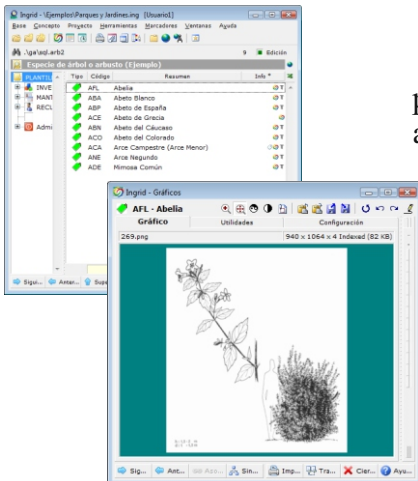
Ingrid - \Ejemplos\Parques y Jardines.ing [Usuario1]

Base Concepto Proyecto Herramientas Marcadores Ventanas Ayuda

.\ga\aql.arb2 9 Edición

Especie de árbol o arbusto (Ejemplo)

PLANTILL
INVE
MANT
RECL
Admi

| Tipo | Código | Resumen | Info |
|---|---|---|---|
| | AFL | Abelia | T |
| | ABA | Abeto Blanco | T |
| | ABP | Abeto de España | T |
| | ACE | Abeto de Grecia | |
| | ABN | Abeto del Cáucaso | T |
| | ACO | Abeto del Colorado | T |
| | ACA | Arce Campestre (Arce Menor) | T |
| | ANE | Arce Negundo | T |
| | ADE | Mimosa Común | T |

Sigui... Anter... Sup

Ingrid - Gráficos

AFL - Abelia

Gráfico Utilidades Configuración

269.png 940 x 1064 x 4 Indexed (82 KB)

Sig... Ant... Azo... Sin... Imp... Tra... Cier... Ayu...

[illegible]
a